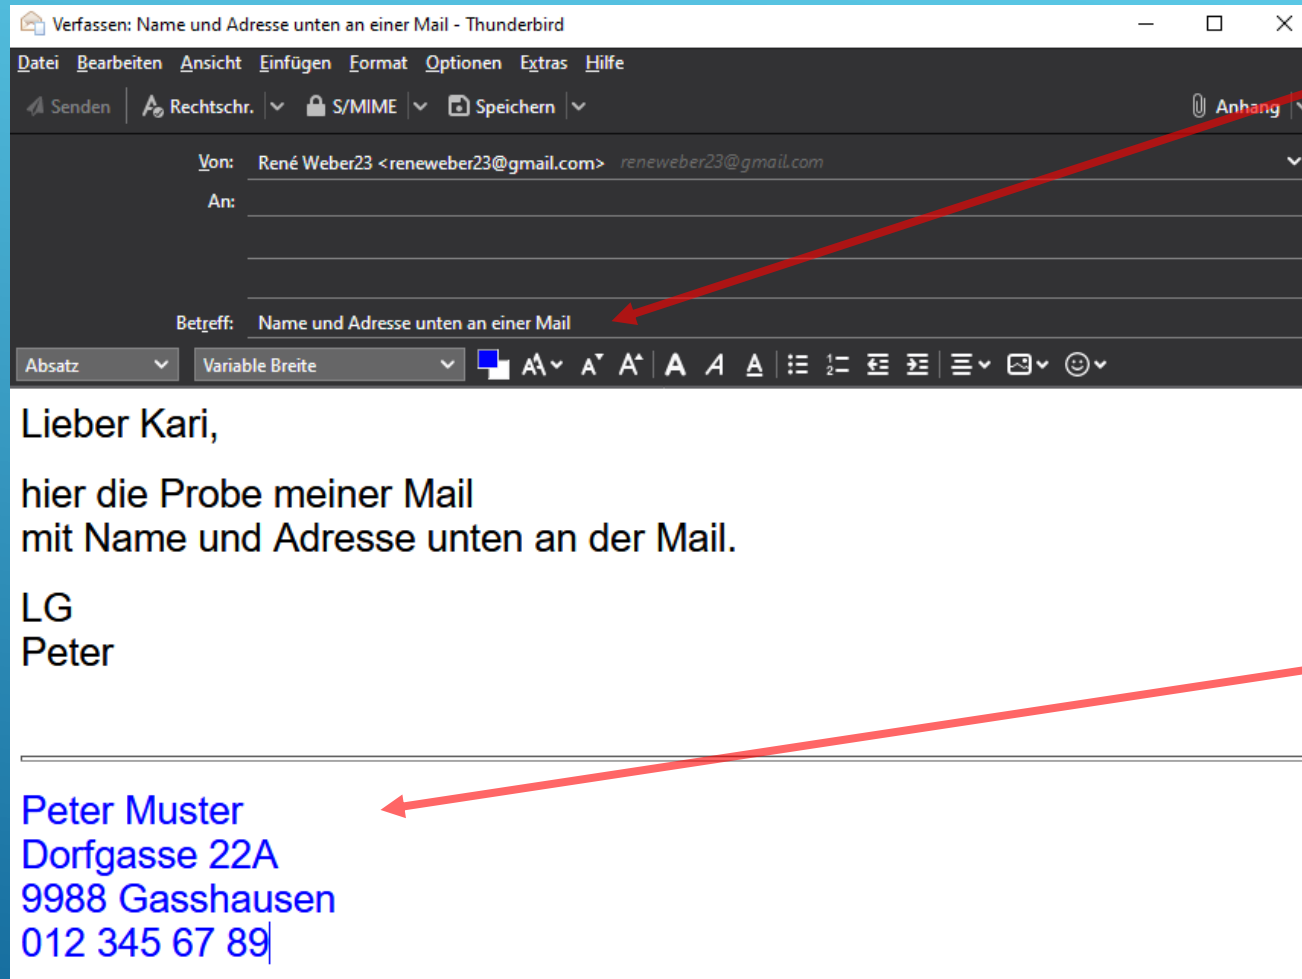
Verfassen: Name und Adresse unten an einer Mail - Thunderbird

Datei Bearbeiten Ansicht Einfügen Format Optionen Extras Hilfe

Senden Rechtschr. S/MIME Speichern Anhang

Von: René Weber23 <reneweber23@gmail.com> reneweber23@gmail.com

An:

Betreff: Name und Adresse unten an einer Mail

Absatz Variable Breite

Lieber Kari,

hier die Probe meiner Mail
mit Name und Adresse unten an der Mail.

LG
Peter

Peter Muster
Dorfgasse 22A
9988 Gasshausen
012 345 67 89